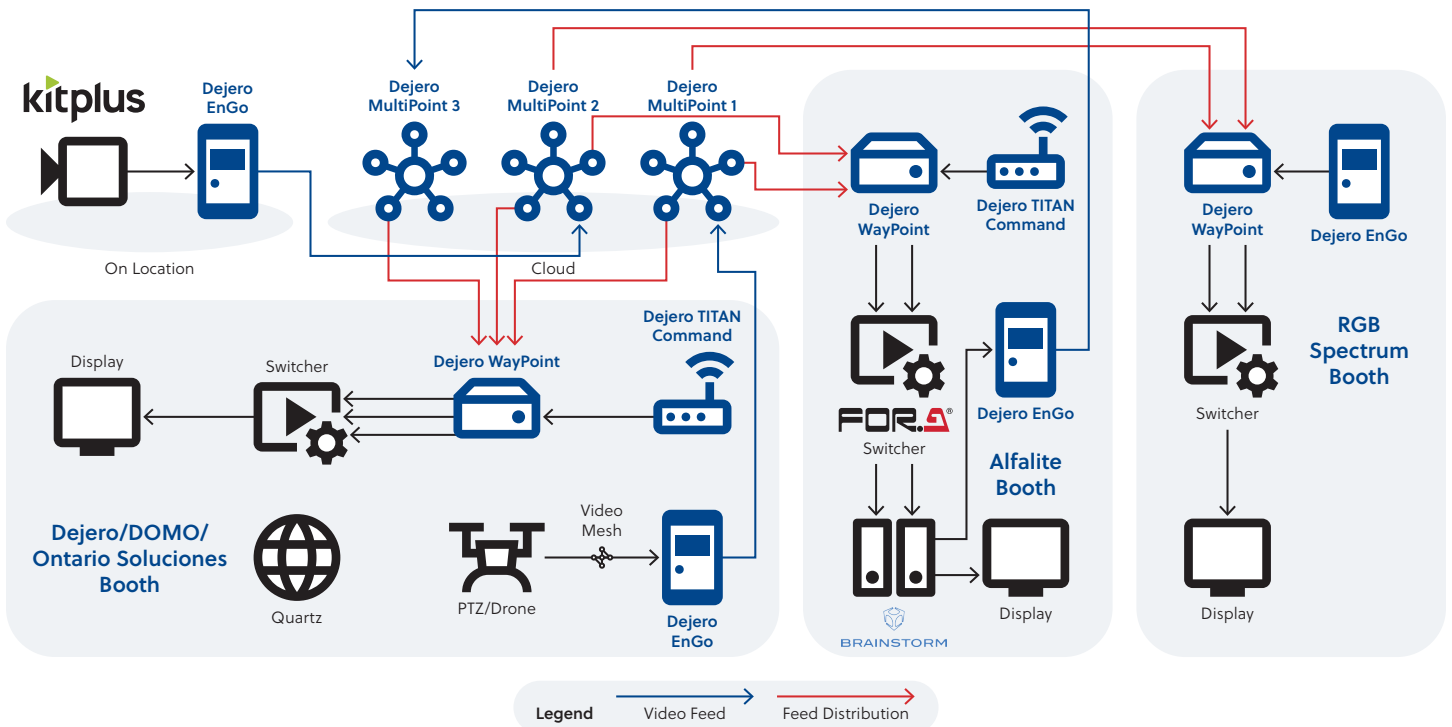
kitplus

Dejero EnGo

On Location

Dejero MultiPoint 3

Dejero MultiPoint 2

Dejero MultiPoint 1

Cloud

Dejero WayPoint

Dejero TITAN Command

Dejero WayPoint

Dejero EnGo

FOR.A

Switcher

Dejero EnGo

Alfalite Booth

BRAINSTORM

Display

Dejero WayPoint

Dejero EnGo

RGB Spectrum Booth

Switcher

Display

Display

Switcher

Dejero WayPoint

Dejero TITAN Command

Dejero/DOMO/ Ontario Soluciones Booth

Quartz

Video Mesh

PTZ/Drone

Dejero EnGo

Legend Video Feed Feed Distribution